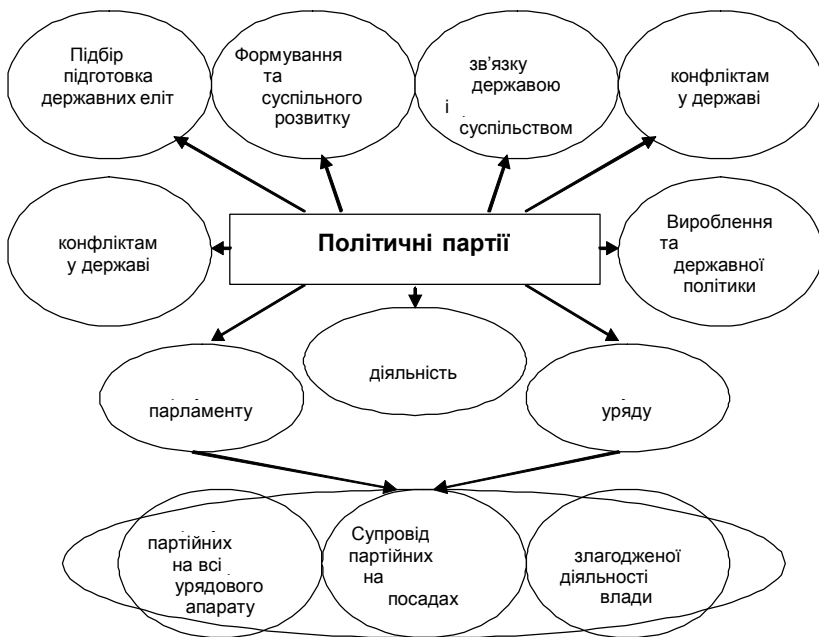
Підбір підготовка державних еліт

Формування та суспільного розвитку

зв'язку державою і суспільством

конфліктам у державі

конфліктам у державі

Політичні партії

Вироблення та державної політики

діяльність

парламенту

уряду

партійних на всі урядового апарату

Супровід партійних на посадах

злагодженої діяльності влади